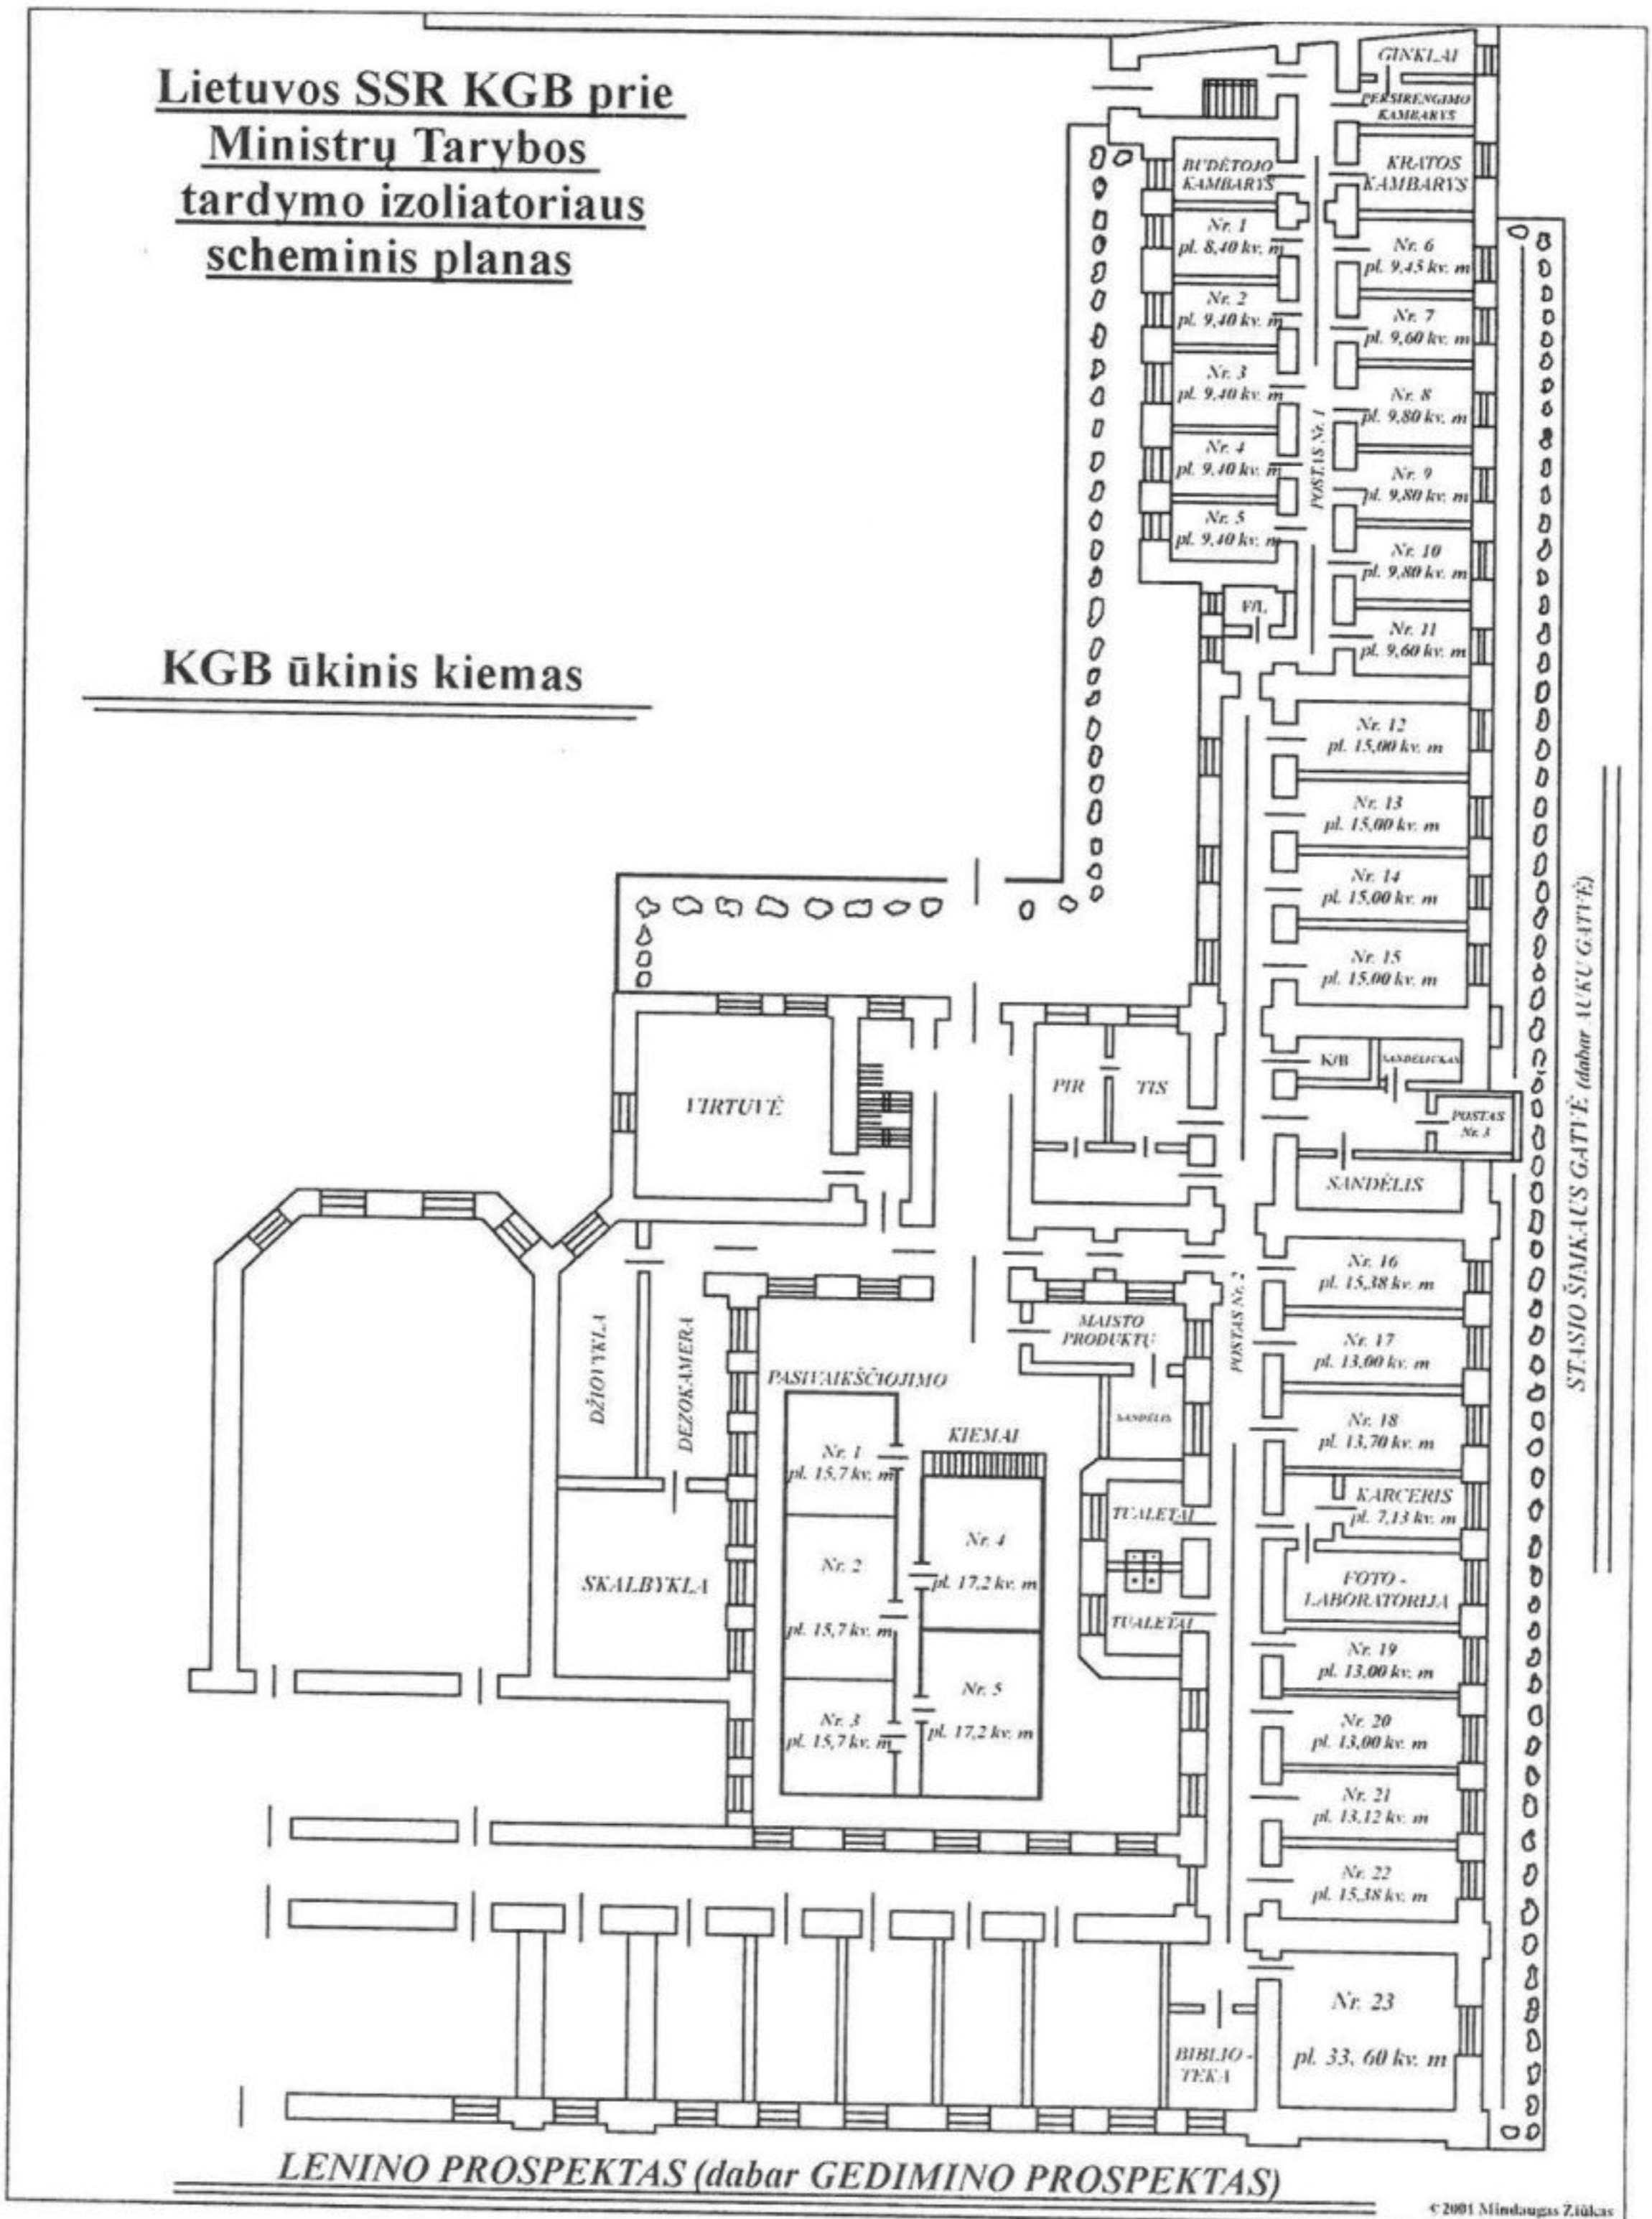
Lietuvos SSR KGB prie Ministrų Tarybos tardymo izoliatoriaus scheminis planas

KGB ūkinis kiemas

GINKLAI

PERSIRENGIMO KAMBARYS

BUDĖTOJO KAMBARYS

KRATOS KAMBARYS

Nr. 1 pl. 8,40 kv. m

Nr. 2 pl. 9,40 kv. m

Nr. 3 pl. 9,40 kv. m

Nr. 4 pl. 9,40 kv. m

Nr. 5 pl. 9,40 kv. m

POSTAS Nr. 1

Nr. 6 pl. 9,45 kv. m

Nr. 7 pl. 9,60 kv. m

Nr. 8 pl. 9,80 kv. m

Nr. 9 pl. 9,80 kv. m

Nr. 10 pl. 9,80 kv. m

Nr. 11 pl. 9,60 kv. m

V/L

Nr. 12 pl. 15,00 kv. m

Nr. 13 pl. 15,00 kv. m

Nr. 14 pl. 15,00 kv. m

Nr. 15 pl. 15,00 kv. m

K/B

SANDĖLIUKAS

POSTAS Nr. 3

SANDĖLIS

PIR TIS

VIRTUVĖ

Nr. 16 pl. 15,38 kv. m

Nr. 17 pl. 13,00 kv. m

Nr. 18 pl. 13,70 kv. m

KARCERIS pl. 7,13 kv. m

FOTO - LABORATORIJA

Nr. 19 pl. 13,00 kv. m

Nr. 20 pl. 13,00 kv. m

Nr. 21 pl. 13,12 kv. m

Nr. 22 pl. 15,38 kv. m

Nr. 23 pl. 33, 60 kv. m

BIBLIO - TEKA

POSTAS Nr. 2

MAISTO PRODUKTŲ

SANDĖLIS

TUALETAI

TUALETAI

DŽIOVYKLA

DEZOKAMERA

SKALBYKLA

PASIVAIKŠČIOJIMO

KIEMAI

Nr. 1 pl. 15,7 kv. m

Nr. 2 pl. 15,7 kv. m

Nr. 3 pl. 15,7 kv. m

Nr. 4 pl. 17,2 kv. m

Nr. 5 pl. 17,2 kv. m

STASIO ŠIMKAUS GATVĖ (dabar AUKŲ GATVĖ)

LENINO PROSPEKTAS (dabar GEDIMINO PROSPEKTAS)

© 2001 Mindaugas Žiūkas